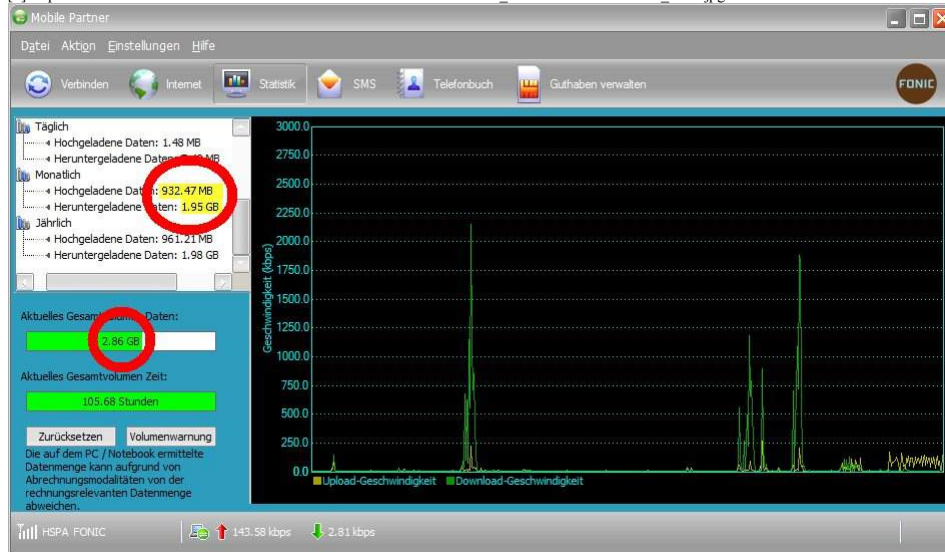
Mobile Partner

Datei Aktion Einstellungen Hilfe

Verbinden Internet Statistik SMS Telefonbuch Guthaben verwalten FONIC

Täglich
Hochgeladene Daten: 1.48 MB
Heruntergeladene Daten: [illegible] MB
Monatlich
Hochgeladene Daten: 932.47 MB
Heruntergeladene Daten: 1.95 GB
Jährlich
Hochgeladene Daten: 961.21 MB
Heruntergeladene Daten: 1.98 GB

Aktuelles Gesamt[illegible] Daten:
2.86 GB
Aktuelles Gesamtvolumen Zeit:
105.68 Stunden

Zurücksetzen Volumenwarnung

Die auf dem PC / Notebook ermittelte Datenmenge kann aufgrund von Abrechnungsmodalitäten von der rechnungsrelevanten Datenmenge abweichen.

3000.0
2750.0
2500.0
2250.0
2000.0
1750.0
1500.0
1250.0
1000.0
750.0
500.0
250.0
0.0
Geschwindigkeit (kbps)

Upload-Geschwindigkeit Download-Geschwindigkeit

HSPA FONIC 143.58 kbps 2.81 kbps